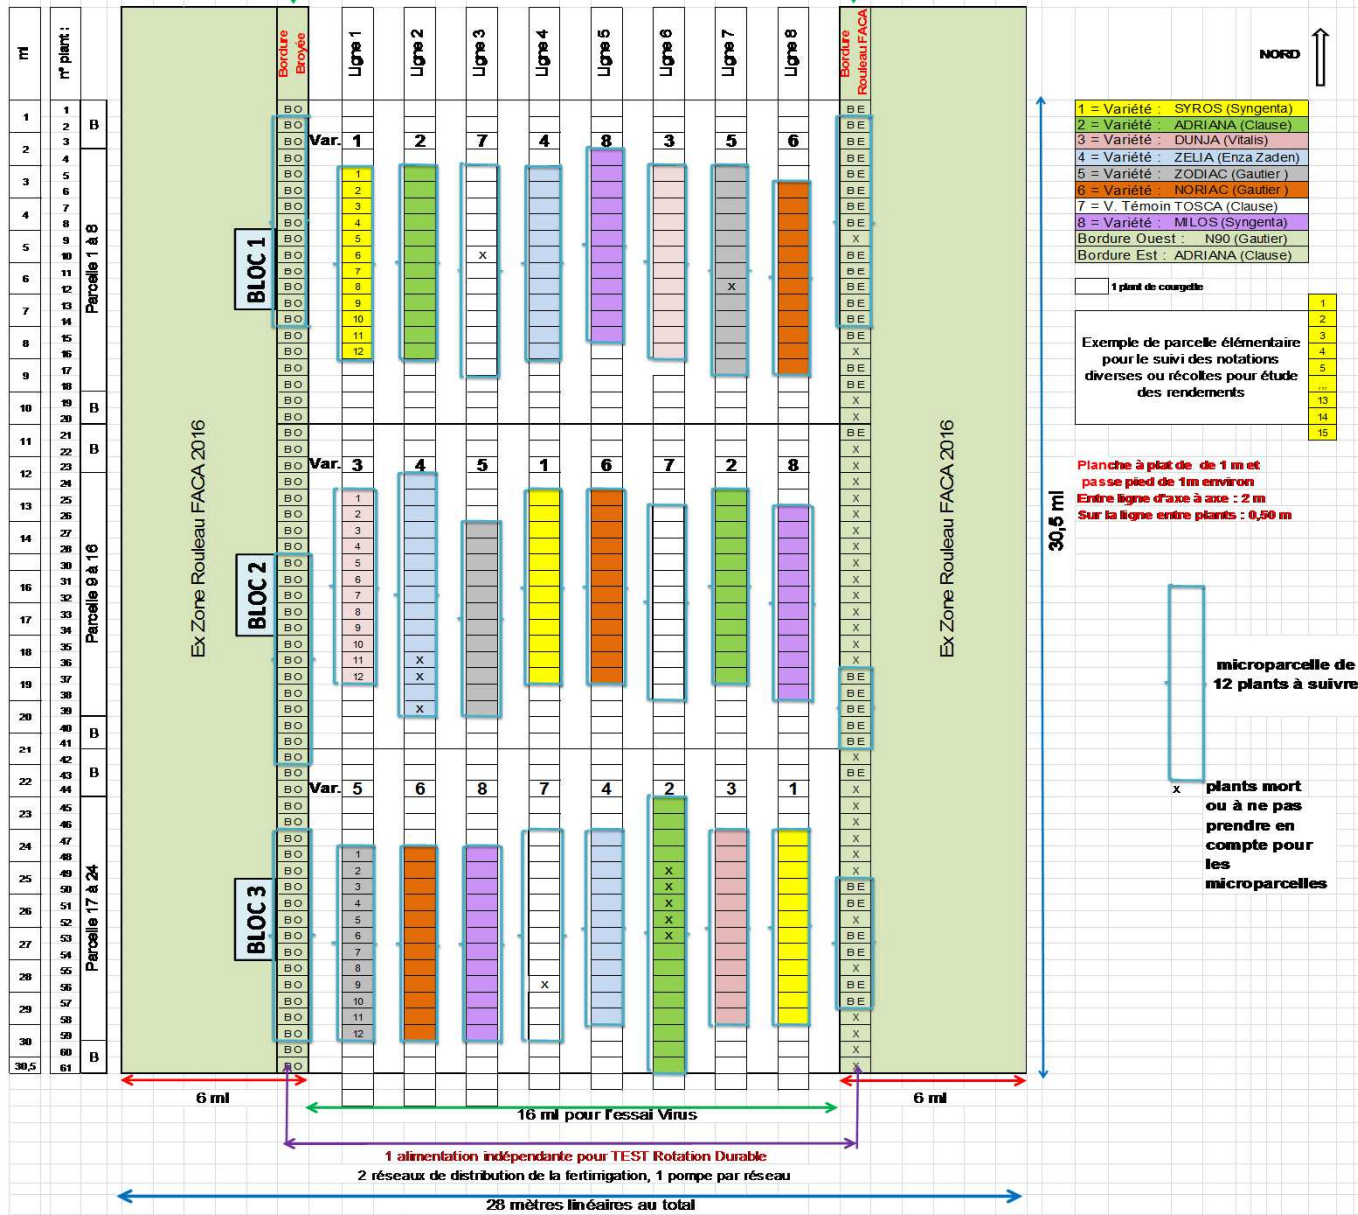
ml

n° plant :

Bordure Broyée

Ligne 1 Ligne 2 Ligne 3 Ligne 4 Ligne 5 Ligne 6 Ligne 7 Ligne 8

Bordure Rouleau FACA

NORD

| ml | n° plant | |
|---|---|---|
| 1 | 1, 2 | B |
| 2 | 3, 4 | |
| 3 | 5, 6 | |
| 4 | 7, 8 | Parcelle 1 à 8 |
| 5 | 9, 10 | |
| 6 | 11, 12 | |
| 7 | 13, 14 | |
| 8 | 15, 16 | |
| 9 | 17, 18 | |
| 10 | 19, 20 | B |
| 11 | 21, 22 | B |
| 12 | 23, 24 | |
| 13 | 25, 26 | |
| 14 | 27, 28 | Parcelle 9 à 16 |
| 16 | 30, 31 | |
| 16 | 32, 33 | |
| 17 | 34, 35 | |
| 18 | 36, 37 | |
| 19 | 38, 39 | |
| 20 | 40, 41 | B |
| 21 | 42, 43 | B |
| 22 | 44, 45 | |
| 23 | 46, 47 | |
| 24 | 48, 49 | Parcelle 17 à 24 |
| 25 | 50, 51 | |
| 26 | 52, 53 | |
| 27 | 54, 55 | |
| 28 | 56, 57 | |
| 29 | 58, 59 | |
| 30 | 60 | B |
| 30,5 | 61 | |

Ex Zone Rouleau FACA 2016

BLOC 1
Var. 1 2 7 4 8 3 5 6
1 2 3 4 5 6 7 8 9 10 11 12

BLOC 2
Var. 3 4 5 1 6 7 2 8
1 2 3 4 5 6 7 8 9 10 11 12

BLOC 3
Var. 5 6 8 7 4 2 3 1
1 2 3 4 5 6 7 8 9 10 11 12

BO BE x

Ex Zone Rouleau FACA 2016

1 = Variété : SYROS (Syngenta)
2 = Variété : ADRIANA (Clause)
3 = Variété : DUNJA (Vitalis)
4 = Variété : ZELIA (Enza Zaden)
5 = Variété : ZODIAC (Gautier)
6 = Variété : NORIAC (Gautier)
7 = V. Témoin TOSCA (Clause)
8 = Variété : MILOS (Syngenta)
Bordure Ouest : N90 (Gautier)
Bordure Est : ADRIANA (Clause)

1 plant de courgette

Exemple de parcelle élémentaire pour le suivi des notations diverses ou récoltes pour étude des rendements

1 2 3 4 5 ... 13 14 15

Planche à plat de de 1 m et passe pied de 1m environ
Entre ligne d'axe à axe : 2 m
Sur la ligne entre plants : 0,50 m

30,5 ml

microparcelle de 12 plants à suivre

x plants mort ou à ne pas prendre en compte pour les microparcelles

6 ml

16 ml pour l'essai Virus

6 ml

1 alimentation indépendante pour TEST Rotation Durable
2 réseaux de distribution de la fertirrigation, 1 pompe par réseau

28 mètres linéaires au total